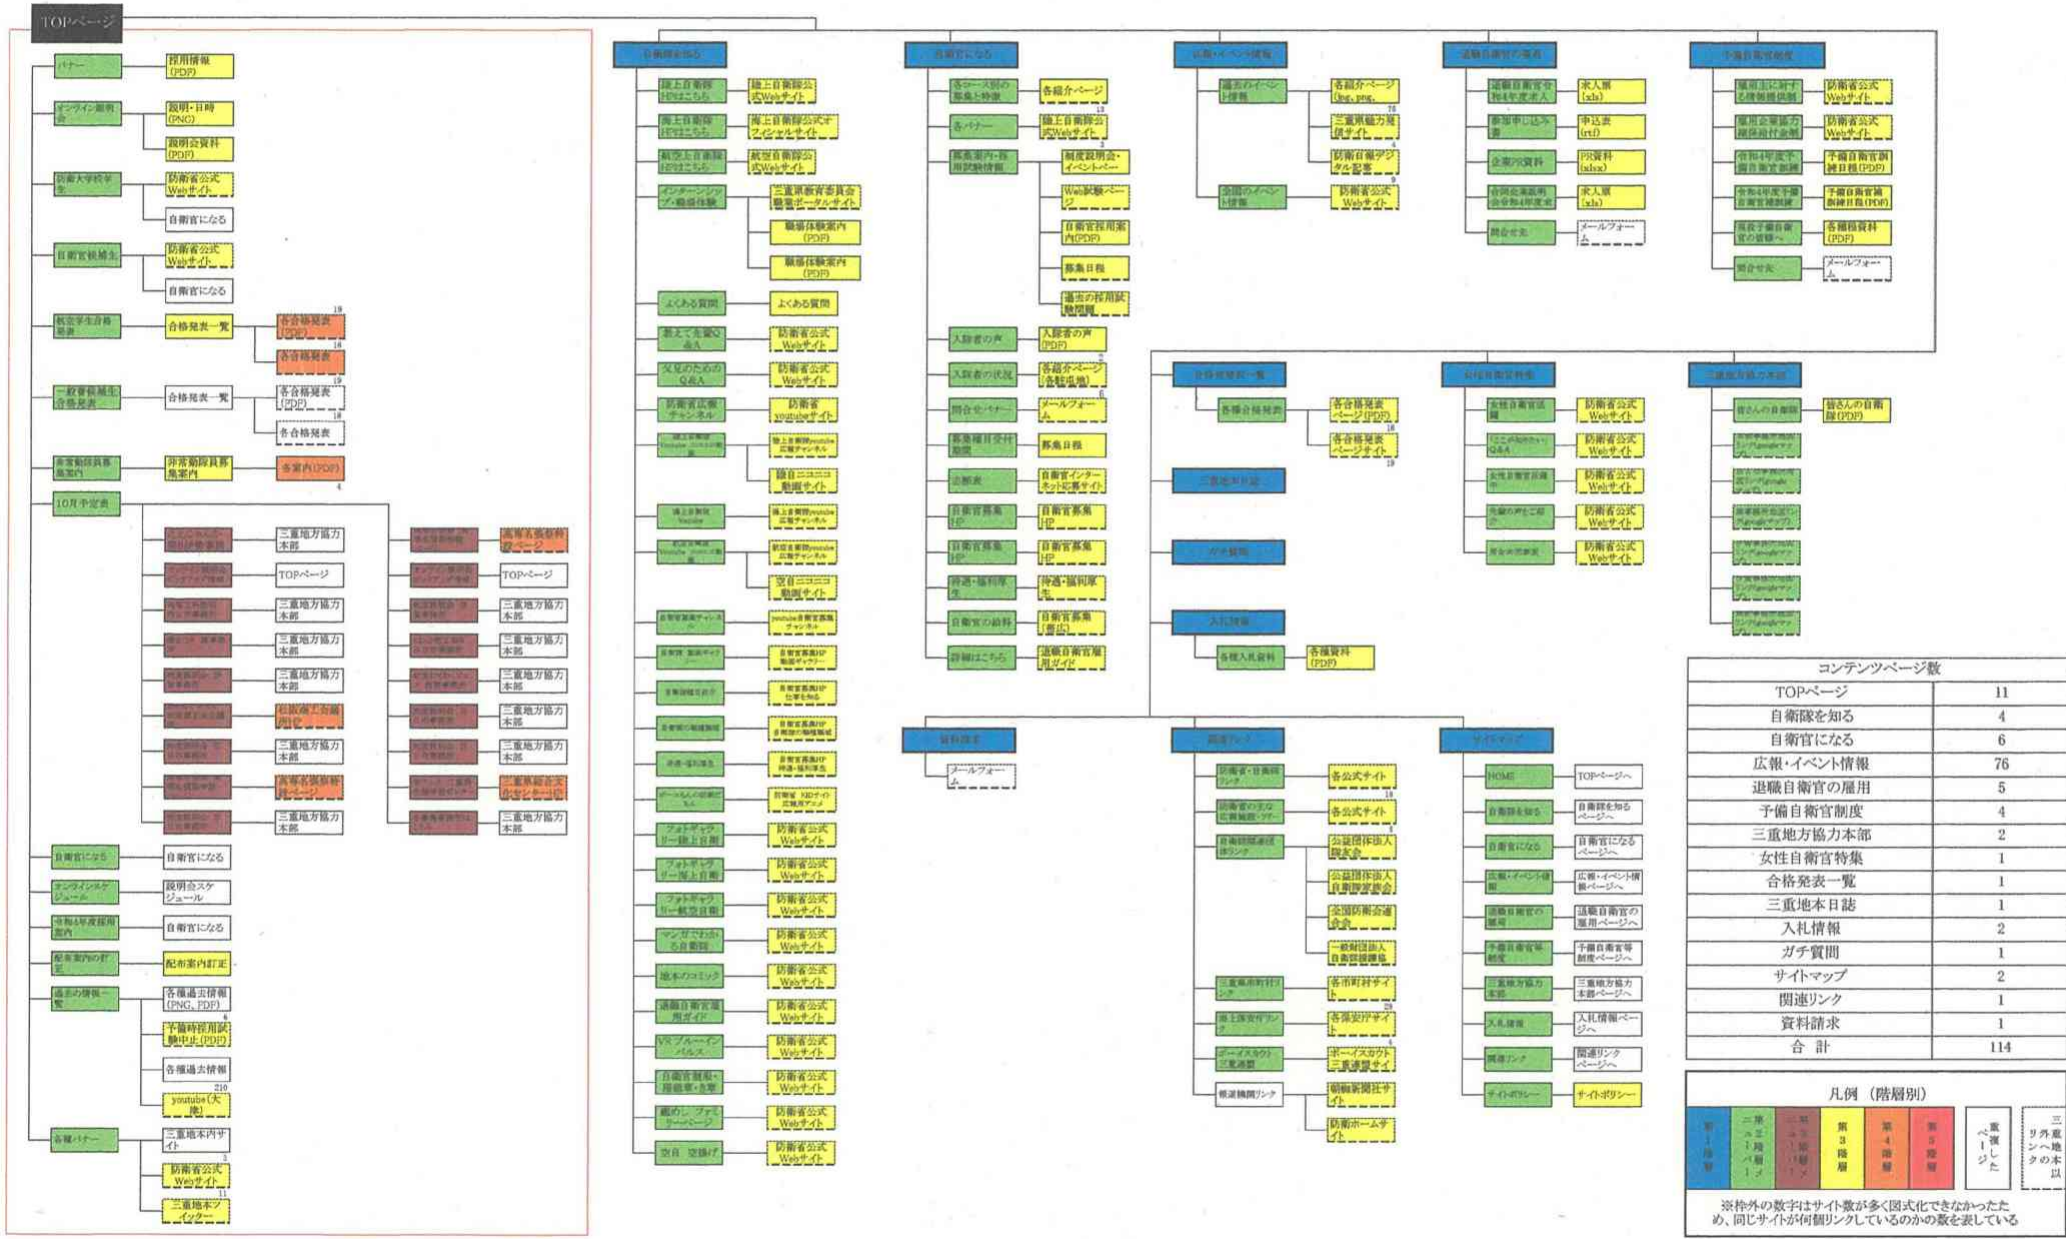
TOPページ

バナー
採用情報(PDF)
オンライン説明会
説明・日時(PNG)
説明会資料(PDF)
防衛大学校学生
防衛省公式Webサイト
自衛官になる
自衛官候補生
防衛省公式Webサイト
自衛官になる
航空学生合格発表
合格発表一覧
各合格発表(PDF)
各合格発表
一般曹候補生合格発表
合格発表一覧
各合格発表(PDF)
各合格発表
非常勤隊員募集案内
非常勤隊員募集案内
各案内(PDF)
10月予定表
三重地方協力本部
TOPページ
三重地方協力本部
三重地方協力本部
三重地方協力本部
三重地方協力本部
三重地方協力本部
三重地方協力本部
TOPページ
三重地方協力本部
三重地方協力本部
三重地方協力本部
三重地方協力本部
三重地方協力本部
三重地方協力本部
自衛官になる
自衛官になる
オンラインスケジュール
説明会スケジュール
令和4年度採用案内
自衛官になる
配布案内の訂正
配布案内訂正
過去の情報一覧
各種過去情報(PNG, PDF)
予備時採用試験中止(PDF)
各種過去情報
youtube(大地)
各種バナー
三重地本内サイト
防衛省公式Webサイト
三重地本ツイッター

自衛隊を知る
陸上自衛隊HPはこちら
陸上自衛隊公式Webサイト
海上自衛隊HPはこちら
海上自衛隊公式オフィシャルサイト
航空自衛隊HPはこちら
航空自衛隊公式Webサイト
インターンシップ・職場体験
三重県教育委員会職業ポータルサイト
職場体験案内(PDF)
職場体験案内(PDF)
よくある質問
よくある質問
防衛省公式Webサイト
防衛省公式Webサイト
防衛省youtubeサイト
自衛官ニコニコ動画サイト
空自ニコニコ動画サイト
防衛省公式Webサイト
防衛省公式Webサイト
防衛省公式Webサイト
防衛省公式Webサイト
防衛省公式Webサイト
防衛省公式Webサイト
防衛省公式Webサイト
防衛省公式Webサイト
防衛省公式Webサイト
防衛省公式Webサイト
防衛省公式Webサイト
防衛省公式Webサイト

自衛官になる
各紹介ページ
各バナー
陸上自衛隊公式Webサイト
募集案内・各種試験情報
制度説明会・イベントページ
Web試験ページ
自衛官採用案内(PDF)
募集日程
過去の採用試験問題
入隊者の声
入隊者の声(PDF)
入隊者の状況
各紹介ページ(各駐屯地)
問合せバナー
メールフォーム
募集種目受付期間
募集日程
志願票
自衛官インターネット応募サイト
自衛官募集HP
自衛官募集HP
自衛官募集HP
自衛官募集HP
待遇・福利厚生
待遇・福利厚生
自衛官の給料
自衛官募集(農広)
詳細はこちら
退職自衛官雇用ガイド

広報・イベント情報
過去のイベント情報
各紹介ページ(jpg, png)
三重県総合力発揮サイト
防衛日報デジタル記事
全国のイベント情報
防衛省公式Webサイト

退職自衛官の雇用
求人票(xls)
申込書(rtf)
PR資料(xlsx)
求人票(xls)
問合せ先
メールフォーム

予備自衛官制度
防衛省公式Webサイト
防衛省公式Webサイト
予備自衛官制度(PDF)
予備自衛官補制度(PDF)
各種資料(PDF)
問合せ先
メールフォーム

合格発表一覧
各種合格発表
各合格発表ページ(PDF)
各合格発表ページ

三重地本日誌
ガチ質問
入札情報
各種入札資料
各種資料(PDF)

女性自衛官特集
防衛省公式Webサイト
防衛省公式Webサイト
防衛省公式Webサイト
防衛省公式Webサイト
防衛省公式Webサイト

三重地方協力本部
皆さんの自衛隊(PDF)

資料請求
メールフォーム

関連リンク
各公式サイト
各公式サイト
公益団体法人隊友会
公益団体法人自衛隊家族会
全国防衛協会連合会
一般財団法人自衛隊援護協会
各市町村サイト
各警察庁サイト
ボーイスカウト三重連盟サイト
朝日新聞社サイト
防衛ホームサイト
報道機関リンク

サイトマップ
HOME
TOPページへ
自衛隊を知る
自衛隊を知るページへ
自衛官になる
自衛官になるページへ
広報・イベント情報
広報・イベント情報ページへ
退職自衛官の雇用
退職自衛官の雇用ページへ
予備自衛官等制度
予備自衛官等制度ページへ
三重地方協力本部
三重地方協力本部ページへ
入札情報
入札情報ページへ
関連リンク
関連リンクページへ
サイトポリシー
サイトポリシー

| コンテンツページ数 | |
|---|---|
| TOPページ | 11 |
| 自衛隊を知る | 4 |
| 自衛官になる | 6 |
| 広報・イベント情報 | 76 |
| 退職自衛官の雇用 | 5 |
| 予備自衛官制度 | 4 |
| 三重地方協力本部 | 2 |
| 女性自衛官特集 | 1 |
| 合格発表一覧 | 1 |
| 三重地本日誌 | 1 |
| 入札情報 | 2 |
| ガチ質問 | 1 |
| サイトマップ | 2 |
| 関連リンク | 1 |
| 資料請求 | 1 |
| 合 計 | 114 |

凡例（階層別）
第1階層
第2階層
第2階層
第3階層
第4階層
第5階層
重複したページ
三重地本以外へのリンク
※枠外の数字はサイト数が多く図式化できなかったため、同じサイトが何個リンクしているのかの数を表している